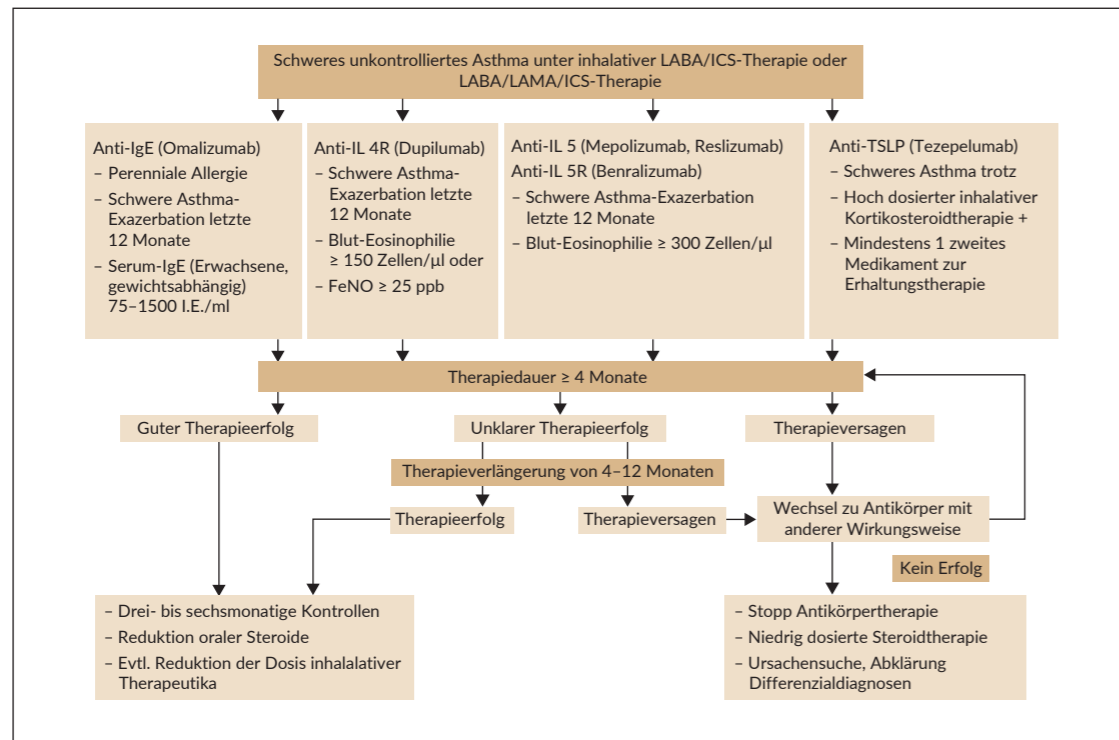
Schweres unkontrolliertes Asthma unter inhalativer LABA/ICS-Therapie oder LABA/LAMA/ICS-Therapie

Anti-IgE (Omalizumab)
– Perenniale Allergie
– Schwere Asthma-Exazerbation letzte 12 Monate
– Serum-IgE (Erwachsene, gewichtsabhängig) 75–1500 I.E./ml

Anti-IL 4R (Dupilumab)
– Schwere Asthma-Exazerbation letzte 12 Monate
– Blut-Eosinophilie ≥ 150 Zellen/µl oder
– FeNO ≥ 25 ppb

Anti-IL 5 (Mepolizumab, Reslizumab)
Anti-IL 5R (Benralizumab)
– Schwere Asthma-Exazerbation letzte 12 Monate
– Blut-Eosinophilie ≥ 300 Zellen/µl

Anti-TSLP (Tezepelumab)
– Schweres Asthma trotz
– Hoch dosierter inhalativer Kortikosteroidtherapie +
– Mindestens 1 zweites Medikament zur Erhaltungstherapie

Therapiedauer ≥ 4 Monate

Guter Therapieerfolg

Unklarer Therapieerfolg

Therapieversagen

Therapieverlängerung von 4–12 Monaten

Therapieerfolg

Therapieversagen

Wechsel zu Antikörper mit anderer Wirkungsweise

Kein Erfolg

– Drei- bis sechsmonatige Kontrollen
– Reduktion oraler Steroide
– Evtl. Reduktion der Dosis inhalalativer Therapeutika

– Stopp Antikörpertherapie
– Niedrig dosierte Steroidtherapie
– Ursachensuche, Abklärung Differenzialdiagnosen